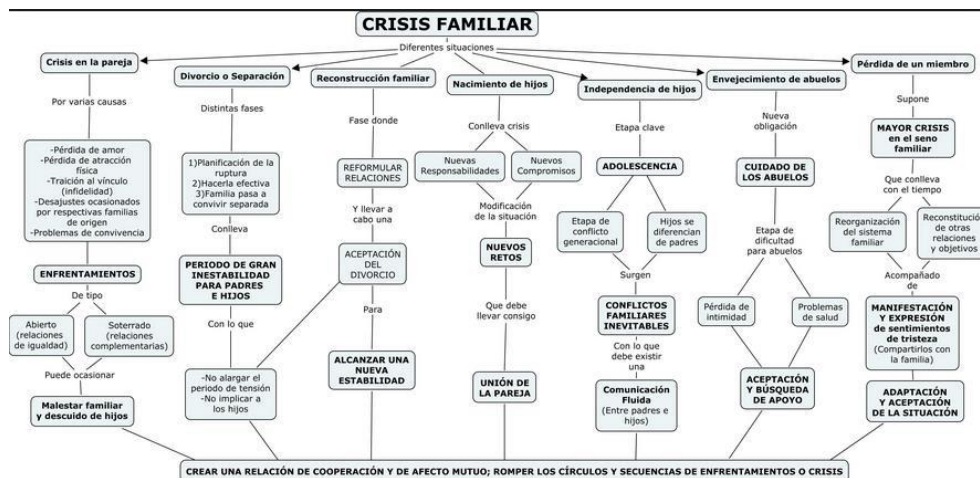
CRISIS FAMILIAR

Diferentes situaciones

Crisis en la pareja

Por varias causas

-Pérdida de amor
-Pérdida de atracción física
-Traición al vínculo (infidelidad)
-Desajustes ocasionados por respectivas familias de origen
-Problemas de convivencia

ENFRENTAMIENTOS

De tipo

Abierto (relaciones de igualdad)

Soterrado (relaciones complementarias)

Puede ocasionar

Malestar familiar y descuido de hijos

Divorcio o Separación

Distintas fases

1)Planificación de la ruptura
2)Hacerla efectiva
3)Familia pasa a convivir separada

Conlleva

PERIODO DE GRAN INESTABILIDAD PARA PADRES E HIJOS

Con lo que

-No alargar el periodo de tensión
-No implicar a los hijos

Reconstrucción familiar

Fase donde

REFORMULAR RELACIONES

Y llevar a cabo una

ACEPTACIÓN DEL DIVORCIO

Para

ALCANZAR UNA NUEVA ESTABILIDAD

Nacimiento de hijos

Conlleva crisis

Nuevas Responsabilidades

Nuevos Compromisos

Modificación de la situación

NUEVOS RETOS

Que debe llevar consigo

UNIÓN DE LA PAREJA

Independencia de hijos

Etapa clave

ADOLESCENCIA

Etapa de conflicto generacional

Hijos se diferencian de padres

Surgen

CONFLICTOS FAMILIARES INEVITABLES

Con lo que debe existir una

Comunicación Fluida (Entre padres e hijos)

Envejecimiento de abuelos

Nueva obligación

CUIDADO DE LOS ABUELOS

Etapa de dificultad para abuelos

Pérdida de intimidad

Problemas de salud

ACEPTACIÓN Y BÚSQUEDA DE APOYO

Pérdida de un miembro

Supone

MAYOR CRISIS en el seno familiar

Que conlleva con el tiempo

Reorganización del sistema familiar

Reconstitución de otras relaciones y objetivos

Acompañado de

MANIFESTACIÓN Y EXPRESIÓN de sentimientos de tristeza (Compartirlos con la familia)

ADAPTACIÓN Y ACEPTACIÓN DE LA SITUACIÓN

CREAR UNA RELACIÓN DE COOPERACIÓN Y DE AFECTO MUTUO; ROMPER LOS CÍRCULOS Y SECUENCIAS DE ENFRENTAMIENTOS O CRISIS